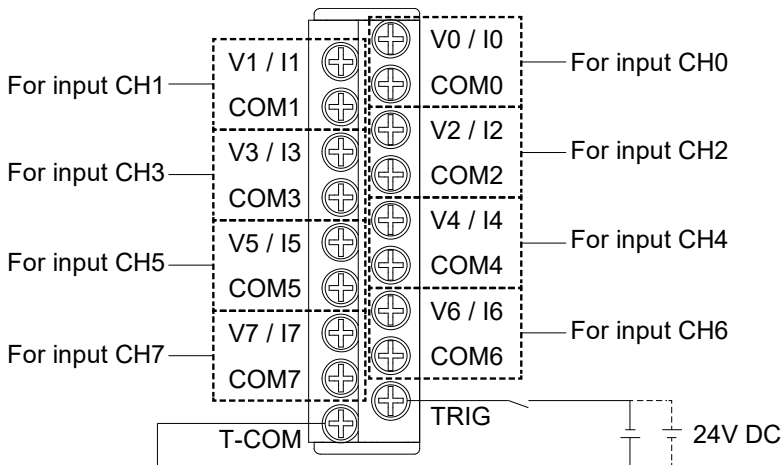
V0 / I0
For input CH0
COM0
For input CH1
V1 / I1
COM1
V2 / I2
For input CH2
COM2
For input CH3
V3 / I3
COM3
V4 / I4
For input CH4
COM4
For input CH5
V5 / I5
COM5
V6 / I6
For input CH6
COM6
For input CH7
V7 / I7
COM7
TRIG
T-COM
24V DC